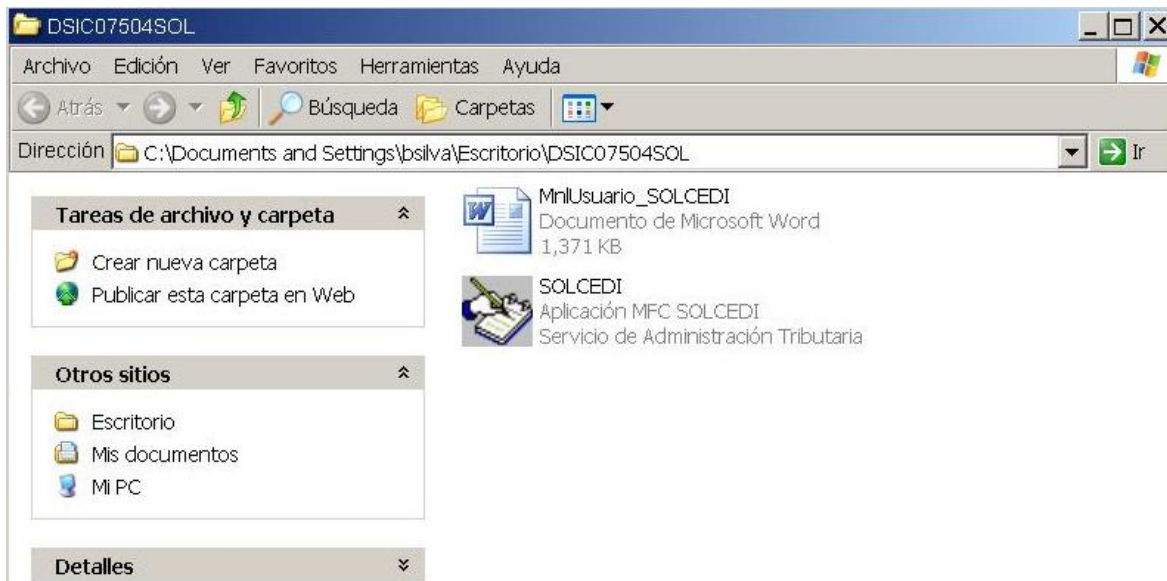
DSIC07504SOL

Archivo Edición Ver Favoritos Herramientas Ayuda

Atrás Búsqueda Carpetas

Dirección C:\Documents and Settings\bsilva\Escritorio\DSIC07504SOL Ir

Tareas de archivo y carpeta

Crear nueva carpeta
Publicar esta carpeta en Web

Otros sitios

Escritorio
Mis documentos
Mi PC

Detalles

MnlUsuario_SOLCEDI
Documento de Microsoft Word
1,371 KB

SOLCEDI
Aplicación MFC SOLCEDI
Servicio de Administración Tributaria